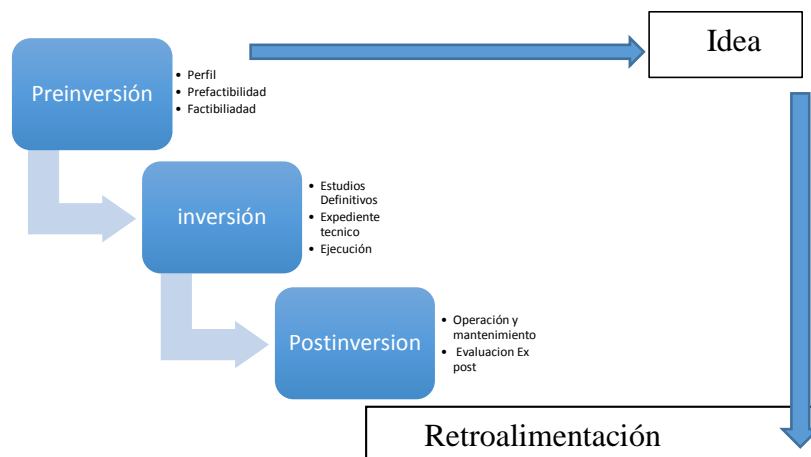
Preinversión

- Perfil
- Prefactibilidad
- Factibiliadad

Idea

inversión

- Estudios Definitivos
- Expediente tecnico
- Ejecución

Postinversion

- Operación y mantenimiento
- Evaluacion Ex post

Retroalimentación